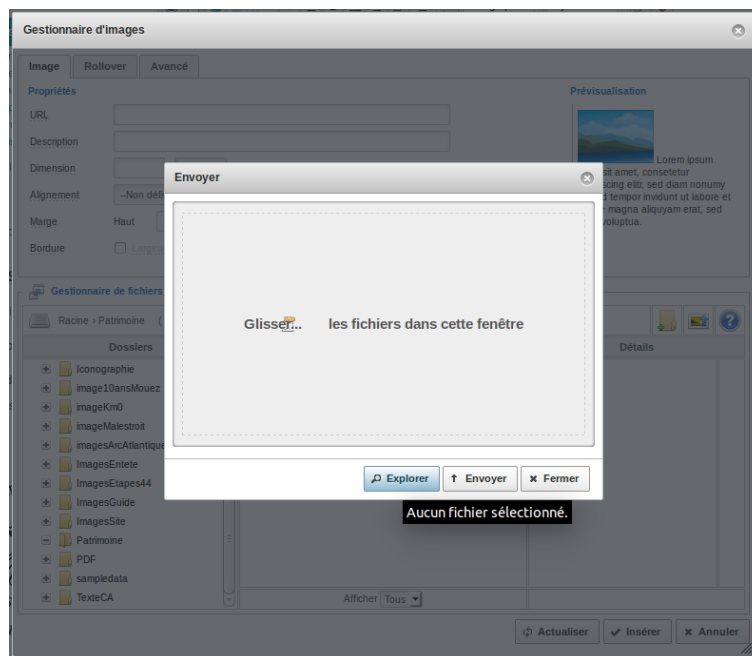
Gestionnaire d'images

Image | Rollover | Avancé

Propriétés

URL

Description

Dimension

Alignement –Non défi

Marge Haut

Bordure

Prévisualisation

Lorem ipsum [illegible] sit amet, consetetur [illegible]cing elitr, sed diam nonumy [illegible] tempor invidunt ut labore et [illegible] magna aliquyam erat, sed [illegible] voluptua.

Gestionnaire de fichiers

Racine › Patrimoine (

Dossiers

Détails

Iconographie
image10ansMouez
imageKm0
imageMalestroit
imagesArcAtlantique
ImagesEntete
ImagesEtapes44
ImagesGuide
ImagesSite
Patrimoine
PDF
sampledata
TexteCA

Afficher Tous

Envoyer

Glisser... les fichiers dans cette fenêtre

Explorer | Envoyer | Fermer

Aucun fichier sélectionné.

Actualiser | Insérer | Annuler